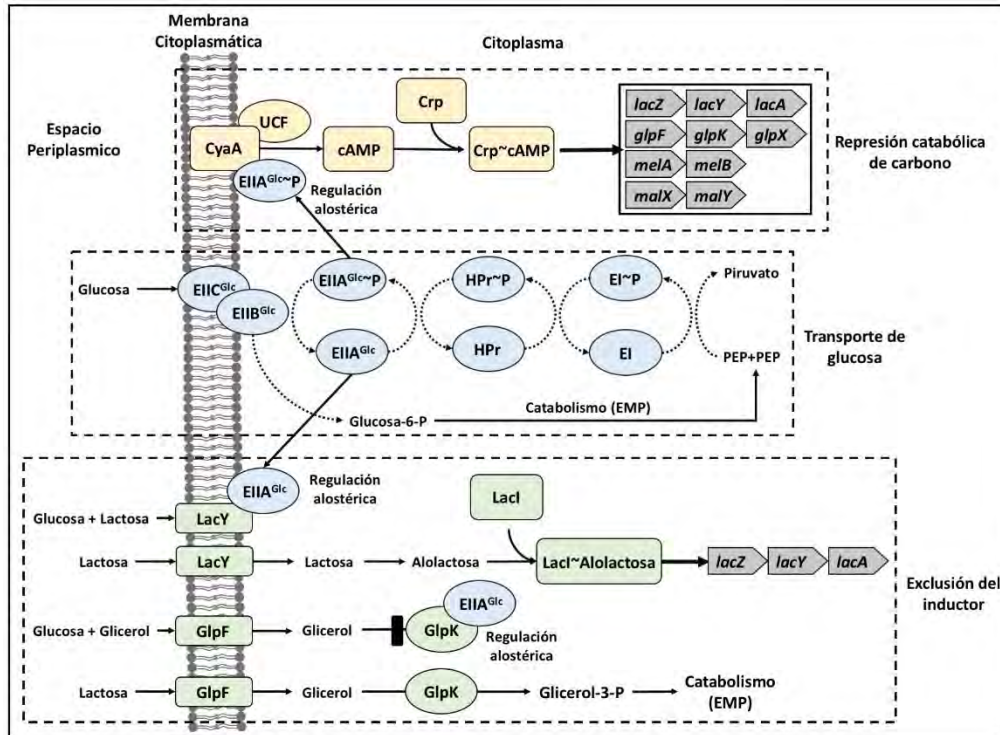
Membrana Citoplasmática

Citoplasma

Espacio Periplasmico

UCF

CyaA

cAMP

Crp

Crp~cAMP

$EIIA^{Glc}$~P

Regulación alostérica

lacZ lacY lacA

glpF glpK glpX

melA melB

malX malY

Represión catabólica de carbono

Glucosa

$EIIC^{Glc}$

$EIIB^{Glc}$

$EIIA^{Glc}$~P

$EIIA^{Glc}$

HPr~P

HPr

EI~P

EI

Piruvato

PEP+PEP

Transporte de glucosa

Glucosa-6-P

Catabolismo (EMP)

$EIIA^{Glc}$

Regulación alostérica

LacI

Glucosa + Lactosa

LacY

Lactosa

LacY

Lactosa

Alolactosa

LacI~Alolactosa

lacZ lacY lacA

Exclusión del inductor

$EIIA^{Glc}$

Glucosa + Glicerol

GlpF

Glicerol

GlpK

Regulación alostérica

Lactosa

GlpF

Glicerol

GlpK

Glicerol-3-P

Catabolismo (EMP)